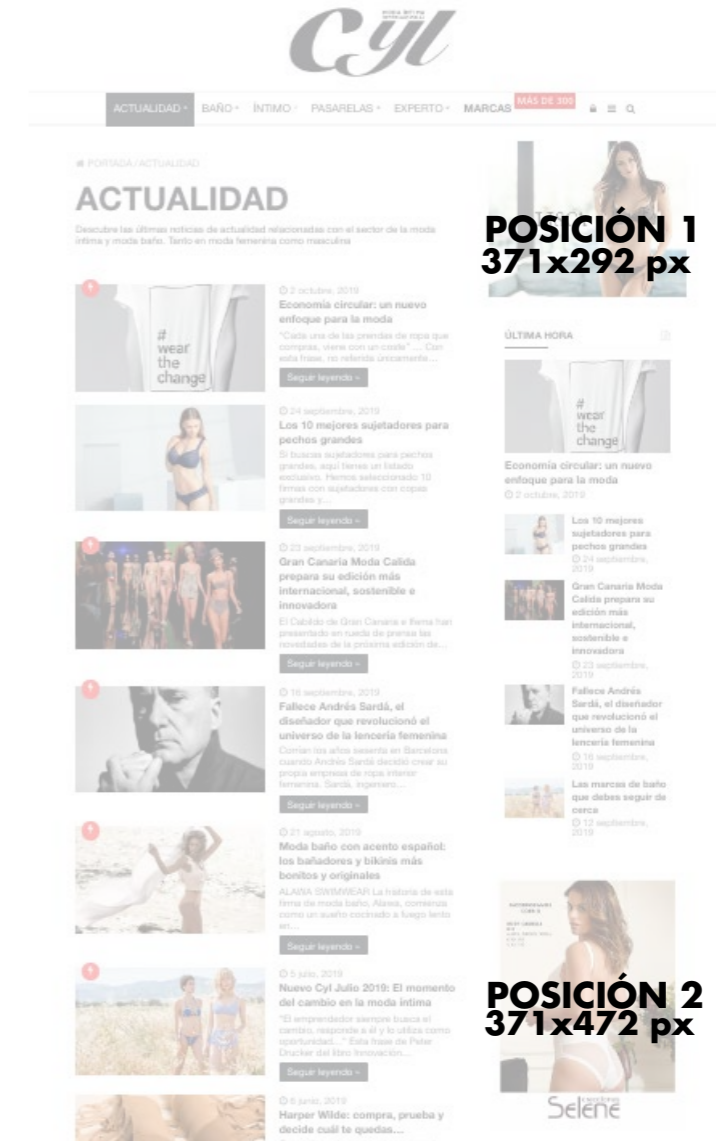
Cyl

ACTUALIDAD · BAÑO · ÍNTIMO · PASARELAS · EXPERTO · MARCAS MÁS DE 300

PORTADA / ACTUALIDAD

ACTUALIDAD

Descubre las últimas noticias de actualidad relacionadas con el sector de la moda íntima y moda baño. Tanto en moda femenina como masculina

# wear the change

2 octubre, 2019
Economía circular: un nuevo enfoque para la moda
"Cada una de las prendas de ropa que compras, viene con un coste" .... Con esta frase, no refiendo únicamente...
Seguir leyendo »

24 septiembre, 2019
Los 10 mejores sujetadores para pechos grandes
Si buscas sujetadores para pechos grandes, aquí tienes un listado exclusivo. Hemos seleccionado 10 firmas con sujetadores con copas grandes y...
Seguir leyendo »

23 septiembre, 2019
Gran Canaria Moda Calida prepara su edición más internacional, sostenible e innovadora
El Cabildo de Gran Canaria e Ifema han presentado en rueda de prensa las novedades de la próxima edición de...
Seguir leyendo »

16 septiembre, 2019
Fallece Andrés Sardá, el diseñador que revolucionó el universo de la lencería femenina
Corrían los años sesenta en Barcelona cuando Andrés Sardá decidió crear su propia empresa de ropa interior femenina. Sardá, ingeniero...
Seguir leyendo »

21 agosto, 2019
Moda baño con acento español: los bañadores y bikinis más bonitos y originales
ALAIA SWIMWEAR La historia de esta firma de moda baño, Alaia, comenzó como un sueño cocinado a fuego lento en...
Seguir leyendo »

5 julio, 2019
Nuevo Cyl Julio 2019: El momento del cambio en la moda íntima
"El emprendedor siempre busca el cambio, responde a él y lo utiliza como oportunidad..." Esta frase de Peter Drucker del libro Innovación...
Seguir leyendo »

6 junio, 2019
Harper Wilde: compra, prueba y decide cuál te quedas...

POSICIÓN 1
371x292 px

ÚLTIMA HORA

# wear the change

Economía circular: un nuevo enfoque para la moda
2 octubre, 2019

Los 10 mejores sujetadores para pechos grandes
24 septiembre, 2019

Gran Canaria Moda Calida prepara su edición más internacional, sostenible e innovadora
23 septiembre, 2019

Fallece Andrés Sardá, el diseñador que revolucionó el universo de la lencería femenina
16 septiembre, 2019

Las marcas de baño que debes seguir de cerca
12 septiembre, 2019

POSICIÓN 2
371x472 px

Selene